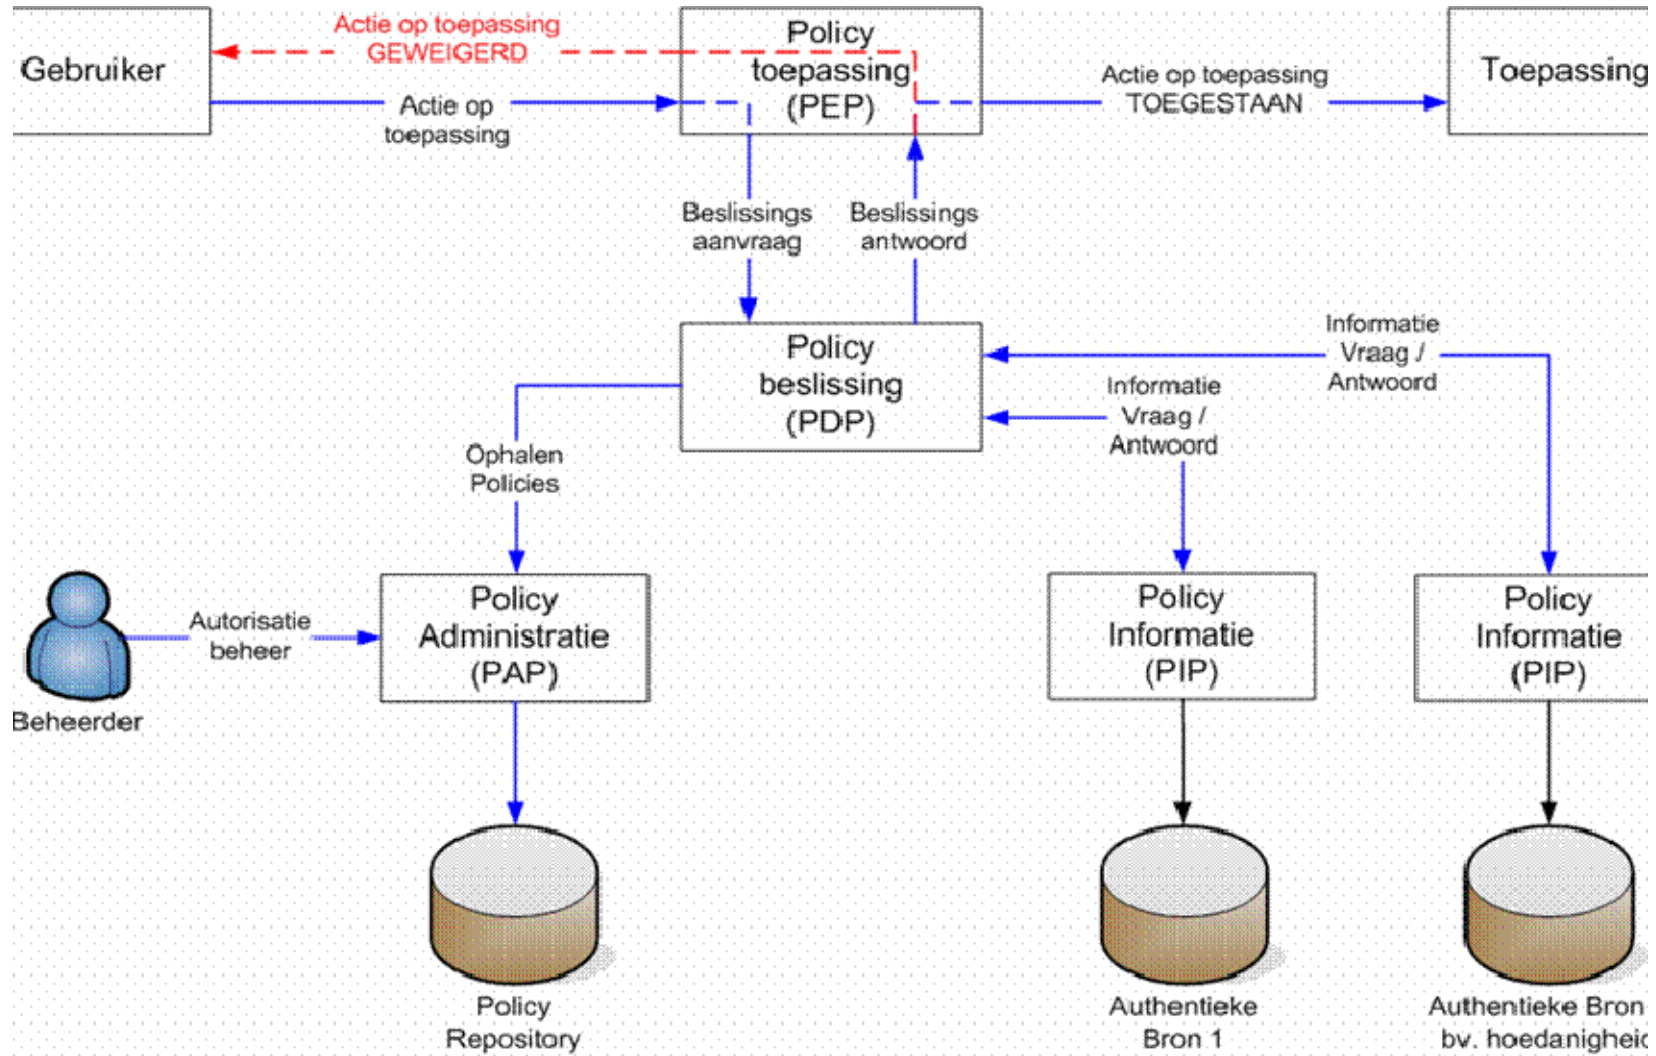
Gebruiker

Actie op toepassing GEWEIGERD

Actie op toepassing

Policy toepassing (PEP)

Actie op toepassing TOEGESTAAN

Toepassing

Beslissings aanvraag

Beslissings antwoord

Policy beslissing (PDP)

Informatie Vraag / Antwoord

Informatie Vraag / Antwoord

Ophalen Policies

Autorisatie beheer

Beheerder

Policy Administratie (PAP)

Policy Informatie (PIP)

Policy Informatie (PIP)

Policy Repository

Authentieke Bron 1

Authentieke Bron bv. hoedanighei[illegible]